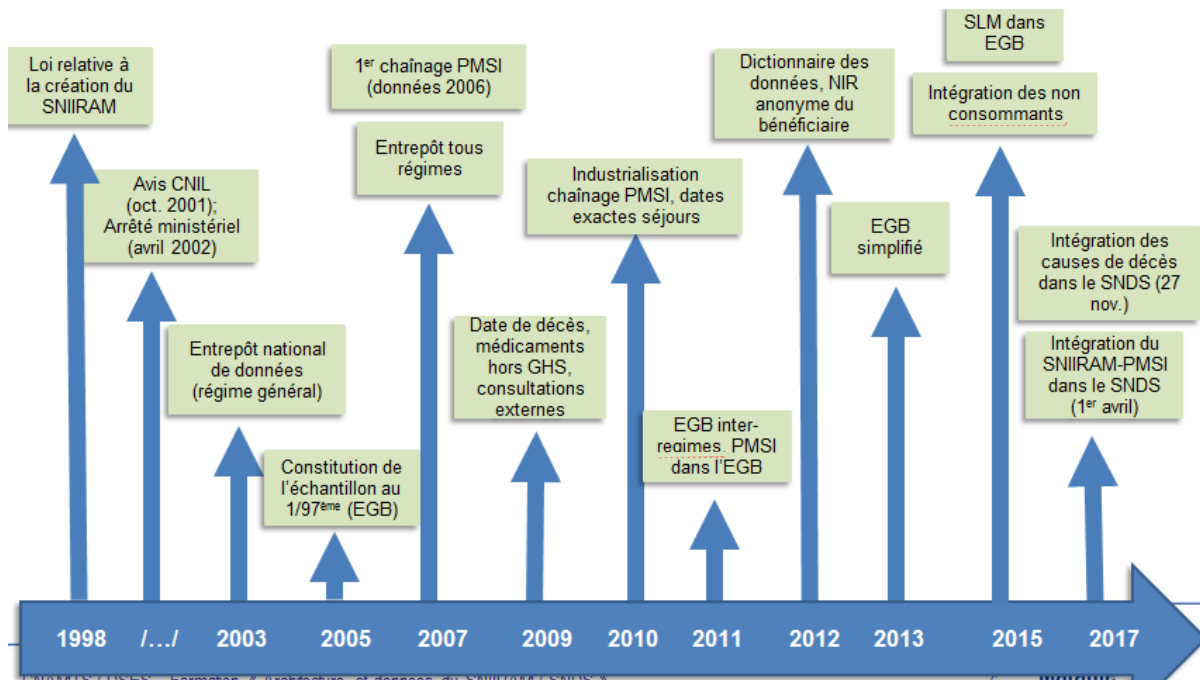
Loi relative à la création du SNIIRAM

Avis CNIL (oct. 2001); Arrêté ministériel (avril 2002)

Entrepôt national de données (régime général)

Constitution de l'échantillon au 1/97$^{ème}$ (EGB)

1$^{er}$ chaînage PMSI (données 2006)

Entrepôt tous régimes

Date de décès, médicaments hors GHS, consultations externes

Industrialisation chaînage PMSI, dates exactes séjours

EGB inter-regimes, PMSI dans l'EGB

Dictionnaire des données, NIR anonyme du bénéficiaire

EGB simplifié

SLM dans EGB

Intégration des non consommants

Intégration des causes de décès dans le SNDS (27 nov.)

Intégration du SNIIRAM-PMSI dans le SNDS (1$^{er}$ avril)

1998 /…/ 2003 2005 2007 2009 2010 2011 2012 2013 2015 2017

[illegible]